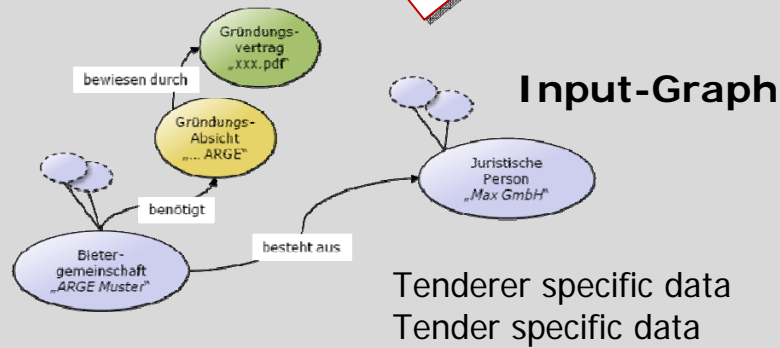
Gründungs-vertrag „xxx.pdf"

bewiesen durch

Gründungs-Absicht „... ARGE"

Input-Graph

Juristische Person „Max GmbH"

benötigt

besteht aus

Bieter-gemeinschaft „ARGE Muster"

Tenderer specific data
Tender specific data